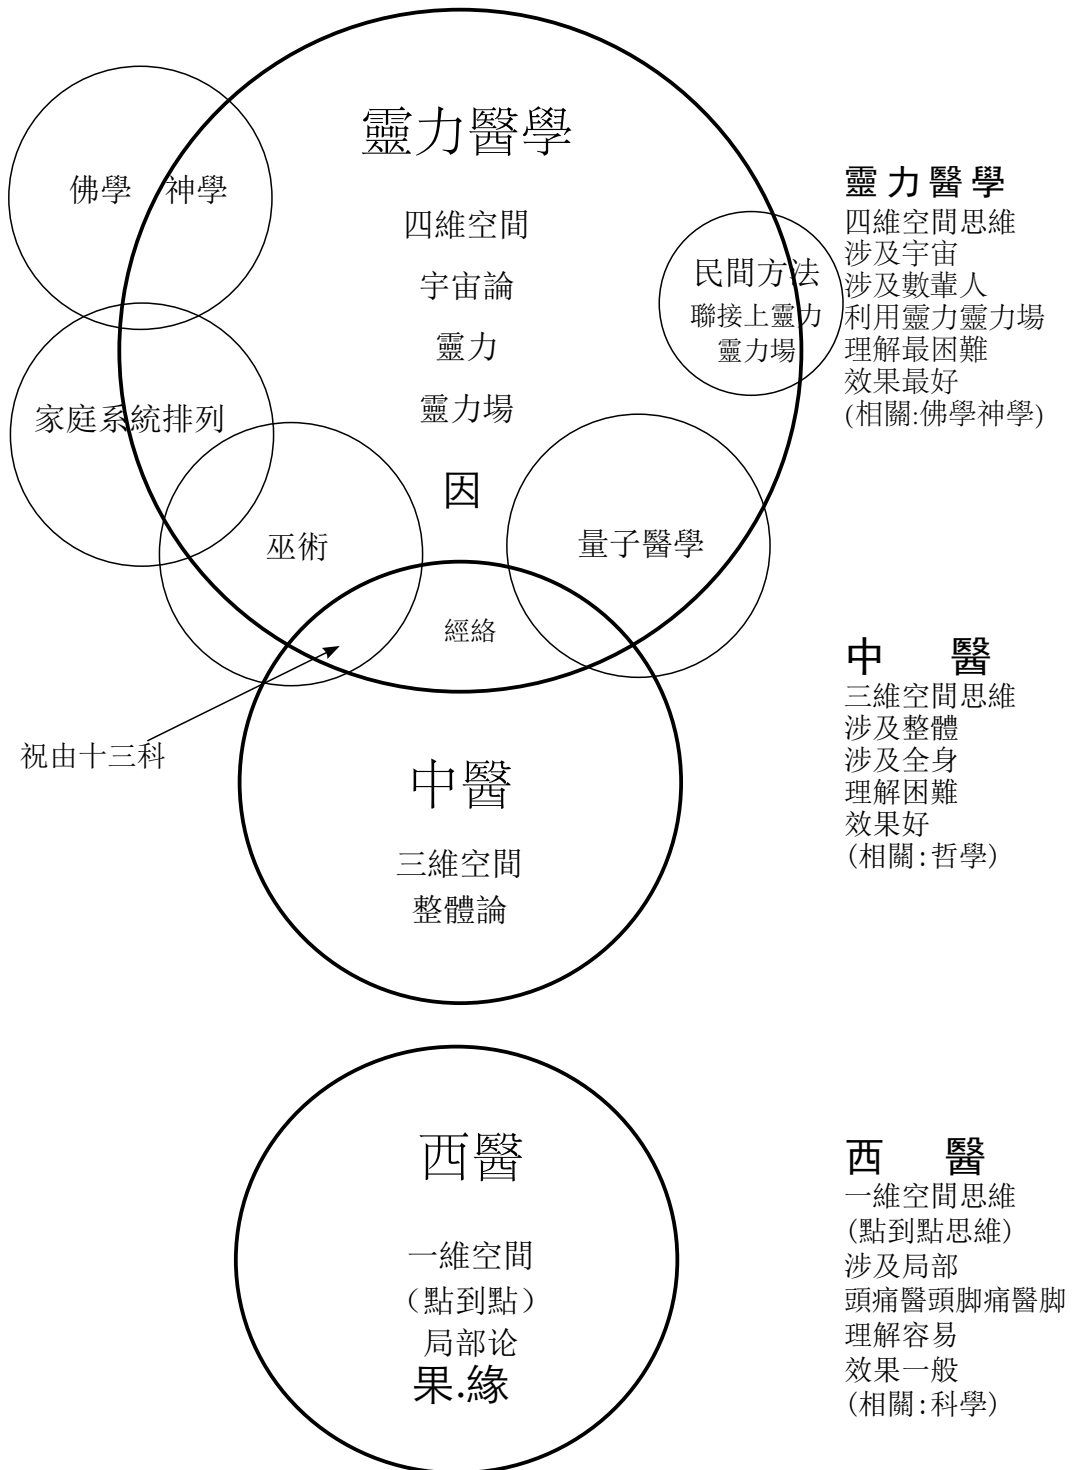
佛學 神學

靈力醫學

四維空間
宇宙論
靈力
靈力場

民間方法
聯接上靈力
靈力場

家庭系統排列

因

巫術

量子醫學

經絡

祝由十三科

中醫

三維空間
整體論

靈力醫學
四維空間思維
涉及宇宙
涉及數輩人
利用靈力靈力場
理解最困難
效果最好
(相關:佛學神學)

中 醫
三維空間思維
涉及整體
涉及全身
理解困難
效果好
(相關:哲學)

西醫

一維空間
(點到點)
局部论
果.緣

西 醫
一維空間思維
(點到點思維)
涉及局部
頭痛醫頭腳痛醫腳
理解容易
效果一般
(相關:科學)